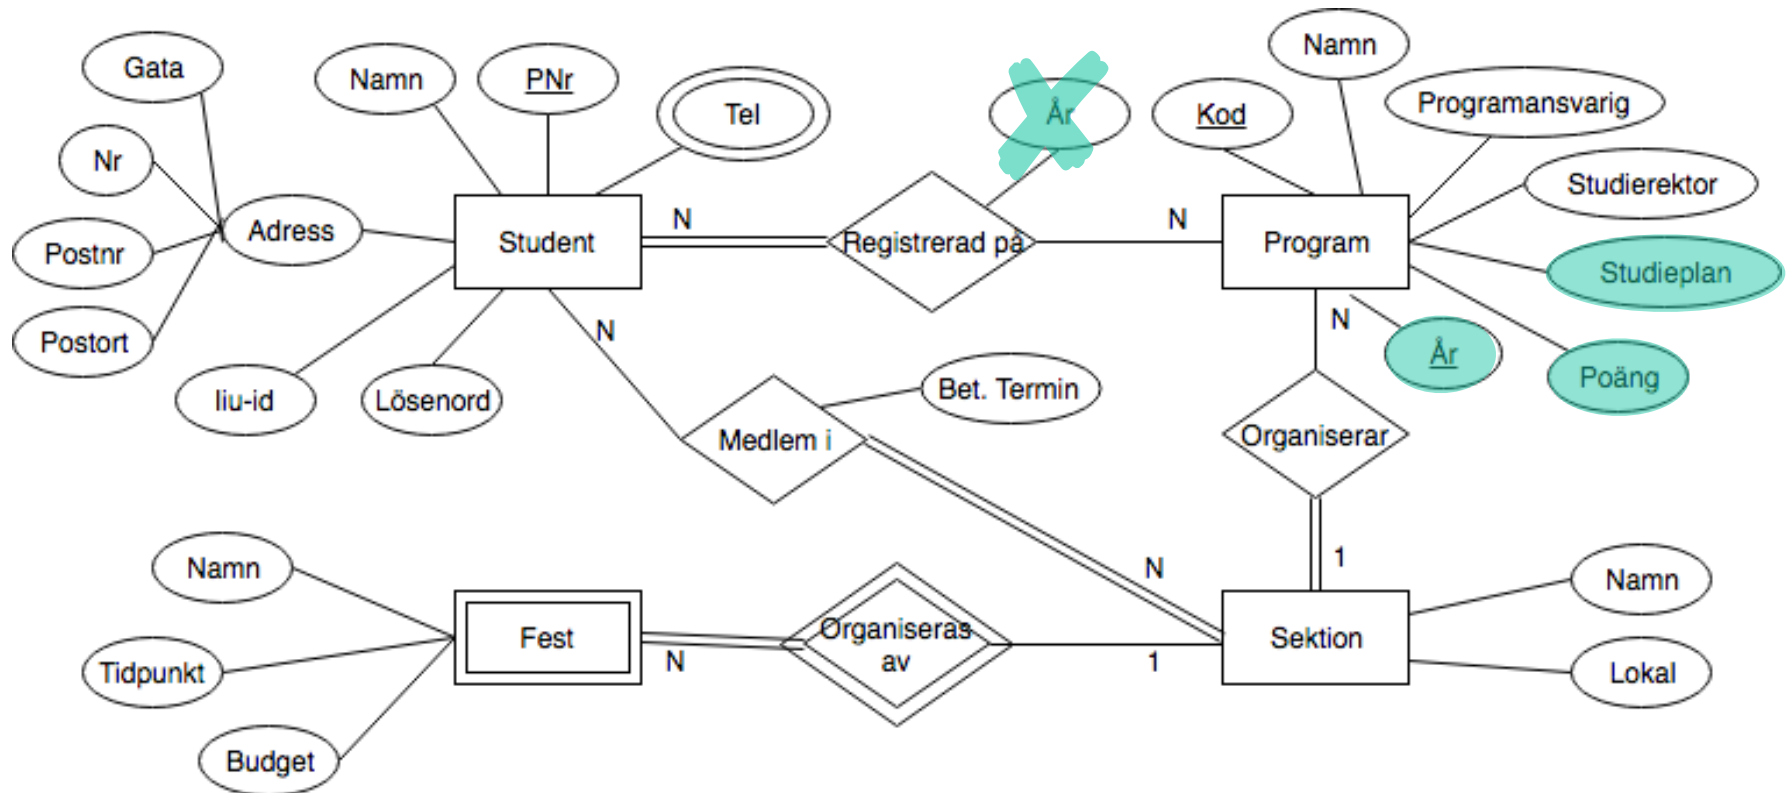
Gata

Nr

Postnr

Postort

Adress

Namn

PNr

Tel

Student

liu-id

Lösenord

N

Registrerad på

År

N

Kod

Namn

Programansvarig

Studierektor

Program

Studieplan

N

År

Poäng

N

Medlem i

Bet. Termin

Organiserar

1

N

Namn

Tidpunkt

Budget

Fest

N

Organiseras av

1

Sektion

Namn

Lokal